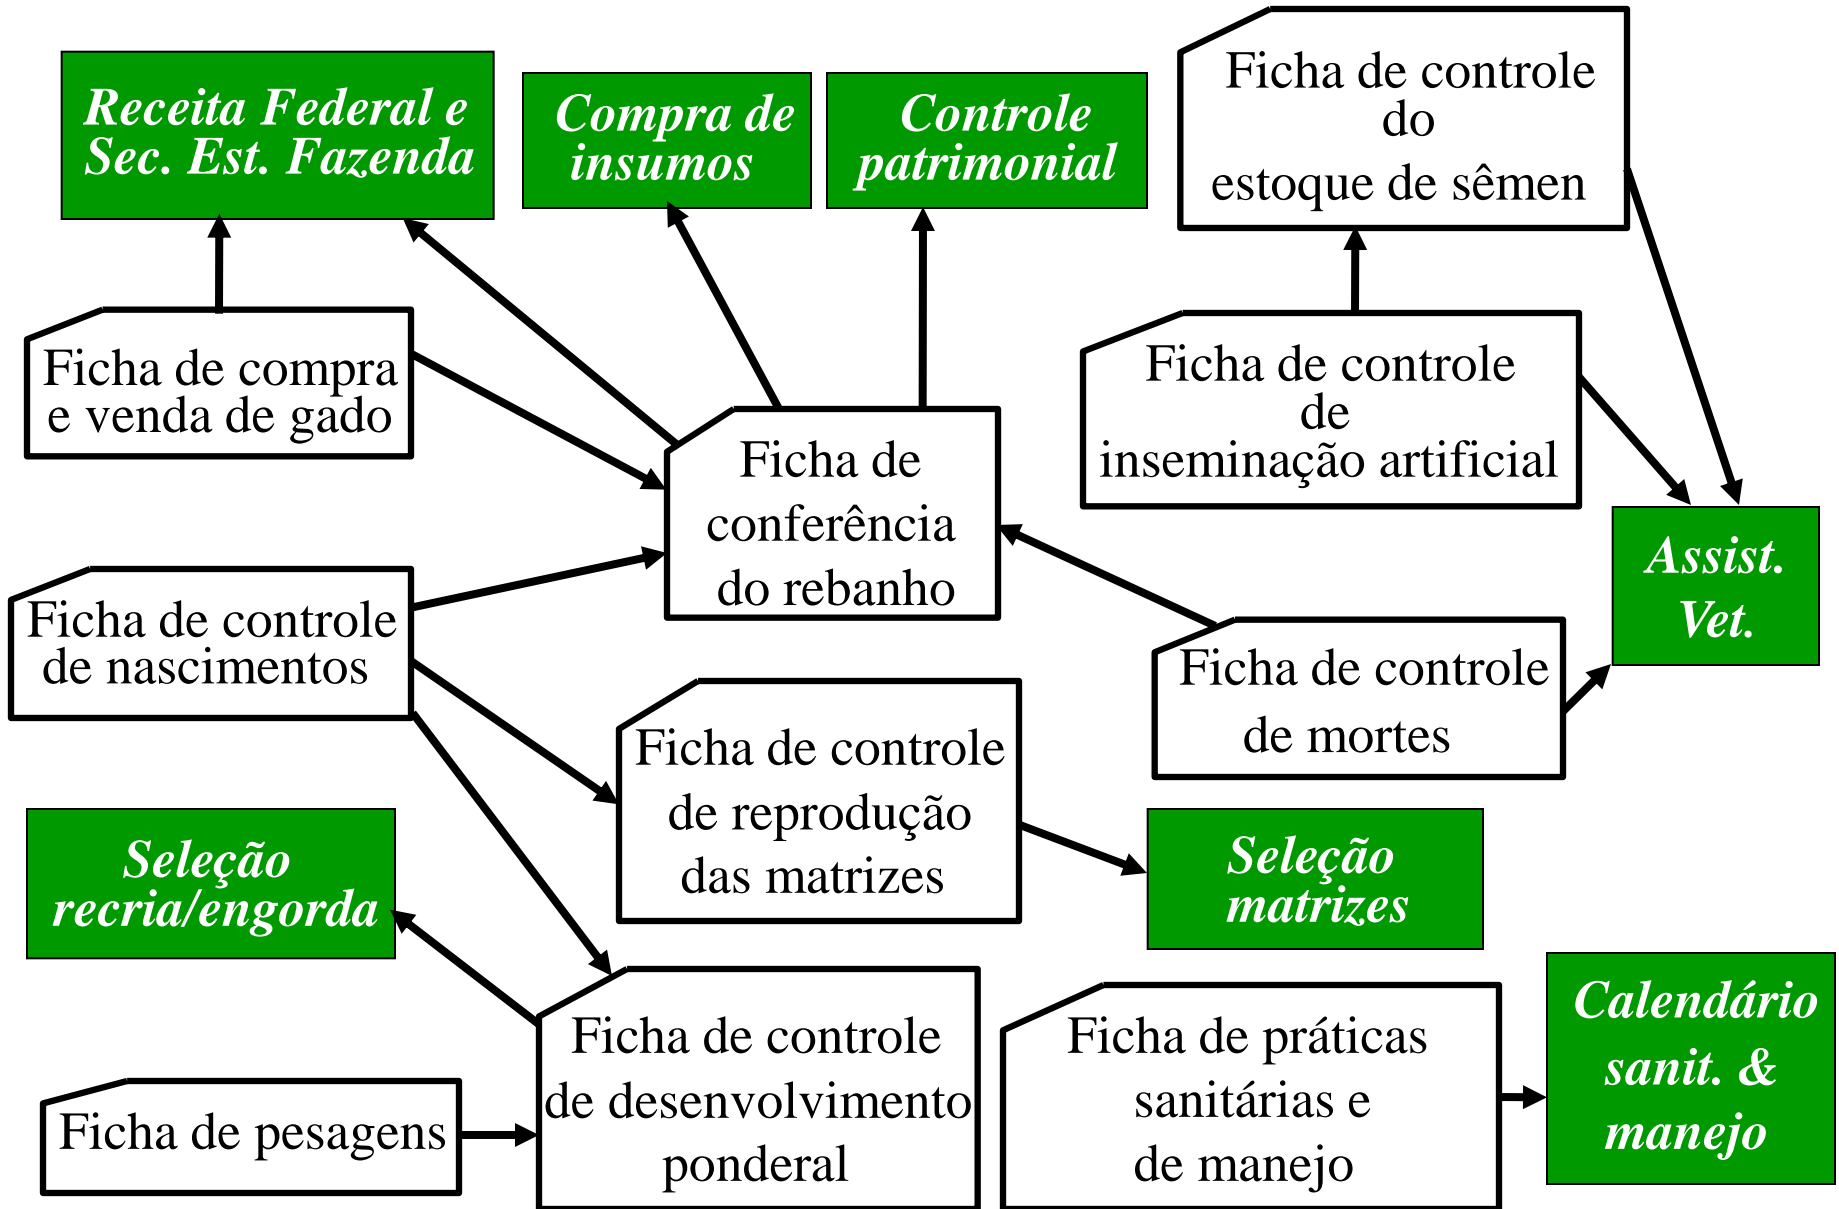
Receita Federal e Sec. Est. Fazenda

Compra de insumos

Controle patrimonial

Ficha de controle do estoque de sêmen

Ficha de compra e venda de gado

Ficha de controle de inseminação artificial

Ficha de conferência do rebanho

Assist. Vet.

Ficha de controle de nascimentos

Ficha de controle de mortes

Ficha de controle de reprodução das matrizes

Seleção recria/engorda

Seleção matrizes

Calendário sanit. & manejo

Ficha de controle de desenvolvimento ponderal

Ficha de práticas sanitárias e de manejo

Ficha de pesagens